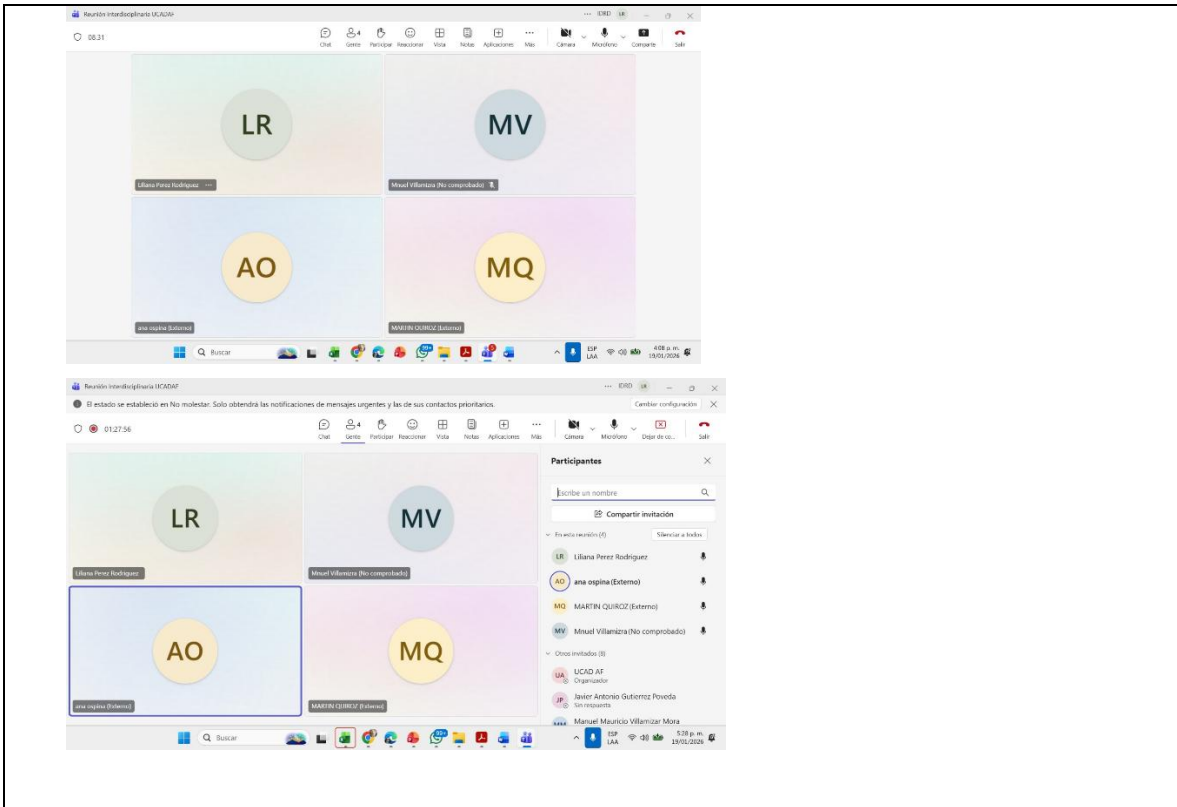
Reunión interdisciplinaria UCADAF

... IDRD LR

08:31

Chat Gente Participar Reaccionar Vista Notas Aplicaciones Más Cámara Micrófono Compartir Salir

LR

Liliana Perez Rodriguez ...

MV

Mnuel Villamizra (No comprobado)

AO

ana ospina (Externo)

MQ

MARTIN QUIROZ (Externo)

Buscar

ESP LAA 4:08 p. m. 19/01/2026

Reunión interdisciplinaria UCADAF

... IDRD LR

El estado se estableció en No molestar. Solo obtendrá las notificaciones de mensajes urgentes y las de sus contactos prioritarios. Cambiar configuración

01:27:56

Chat Gente Participar Reaccionar Vista Notas Aplicaciones Más Cámara Micrófono Dejar de co... Salir

LR

Liliana Perez Rodriguez

MV

Mnuel Villamizra (No comprobado)

AO

ana ospina (Externo)

MQ

MARTIN QUIROZ (Externo)

Participantes

Escribe un nombre

Compartir invitación

En esta reunión (4) Silenciar a todos

LR Liliana Perez Rodriguez

AO ana ospina (Externo)

MQ MARTIN QUIROZ (Externo)

MV Mnuel Villamizra (No comprobado)

Otros invitados (8)

UA UCAD AF Organizador

JP Javier Antonio Gutierrez Poveda Sin respuesta

Manuel Mauricio Villamizar Mora

Buscar

ESP LAA 5:28 p. m. 19/01/2026